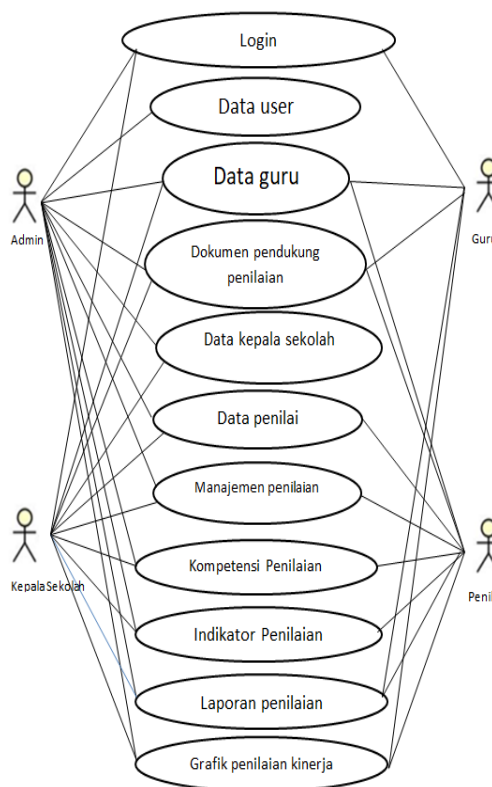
Login

Data user

Data guru

Dokumen pendukung penilaian

Data kepala sekolah

Data penilai

Manajemen penilaian

Kompetensi Penilaian

Indikator Penilaian

Laporan penilaian

Grafik penilaian kinerja

Admin

Guru

KepalaSekolah

Peni